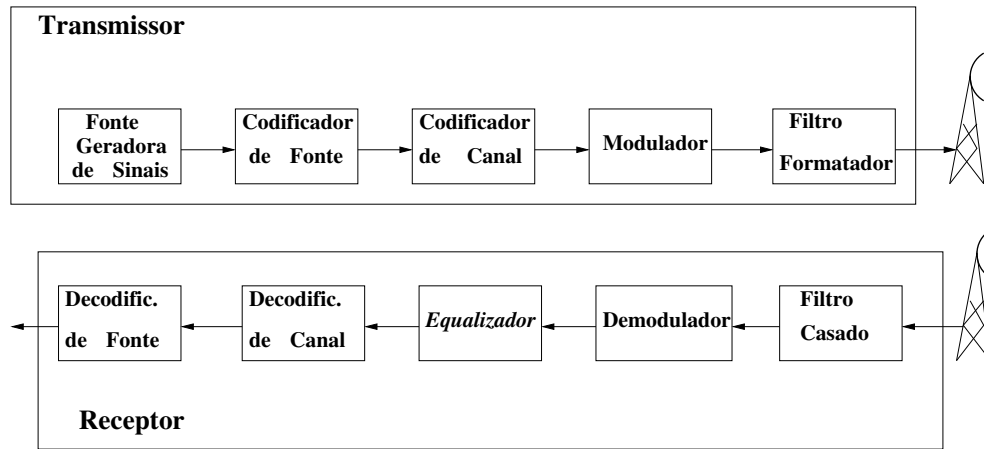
Transmissor

Fonte Geradora de Sinais

Codificador de Fonte

Codificador de Canal

Modulador

Filtro Formatador

Decodific. de Fonte

Decodific. de Canal

*Equalizador*

Demodulador

Filtro Casado

Receptor